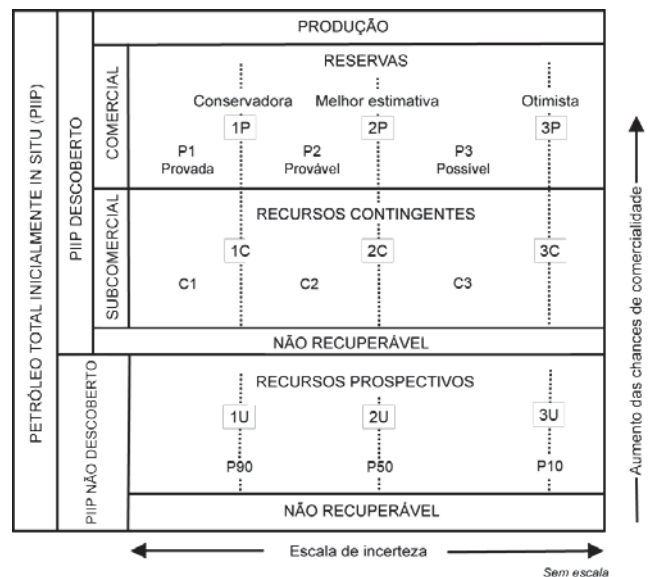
PETRÓLEO TOTAL INICIALMENTE IN SITU (PIIP)

PIIP DESCOBERTO

PRODUÇÃO

COMERCIAL

RESERVAS

Conservadora

Melhor estimativa

Otimista

1P

2P

3P

P1
Provada

P2
Provável

P3
Possível

SUBCOMERCIAL

RECURSOS CONTINGENTES

1C

2C

3C

C1

C2

C3

NÃO RECUPERÁVEL

PIIP NÃO DESCOBERTO

RECURSOS PROSPECTIVOS

1U

2U

3U

P90

P50

P10

NÃO RECUPERÁVEL

Aumento das chances de comercialidade

Escala de incerteza

Sem escala